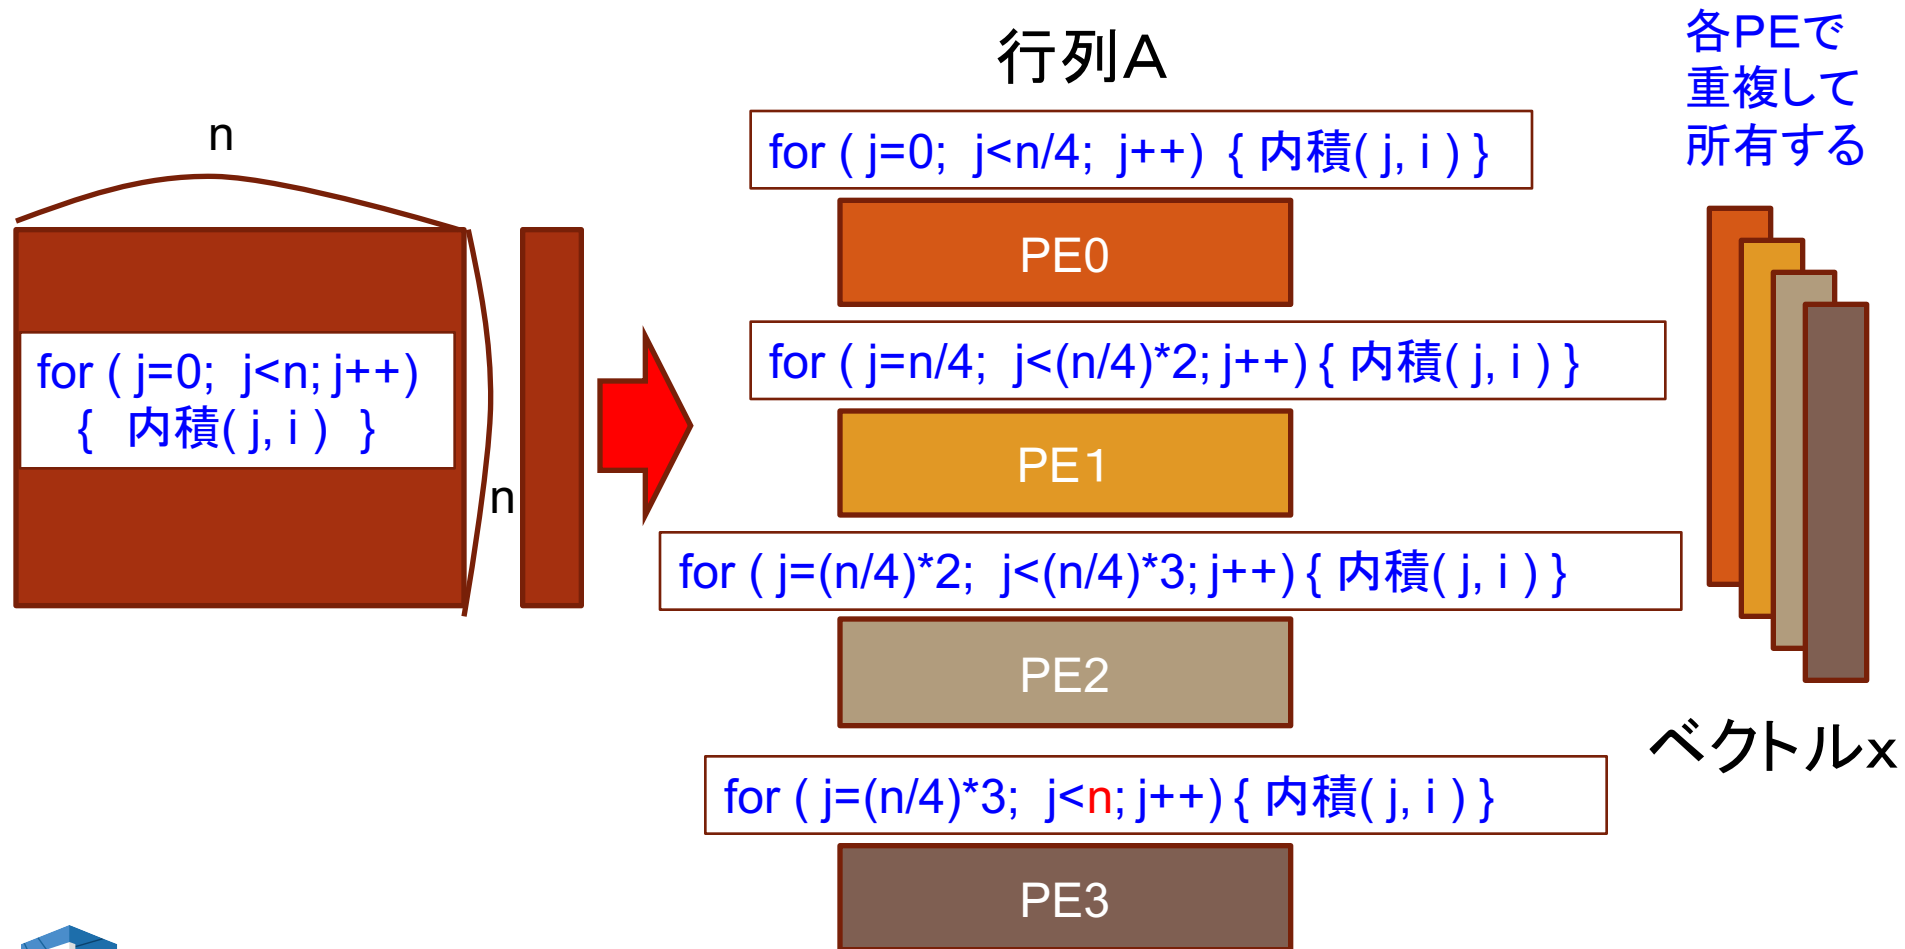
n

for ( j=0; j<n; j++) { 内積( j, i ) }

n

行列A

for ( j=0; j<n/4; j++) { 内積( j, i ) }

PE0

for ( j=n/4; j<(n/4)*2; j++) { 内積( j, i ) }

PE1

for ( j=(n/4)*2; j<(n/4)*3; j++) { 内積( j, i ) }

PE2

for ( j=(n/4)*3; j<n; j++) { 内積( j, i ) }

PE3

各PEで重複して所有する

ベクトルx